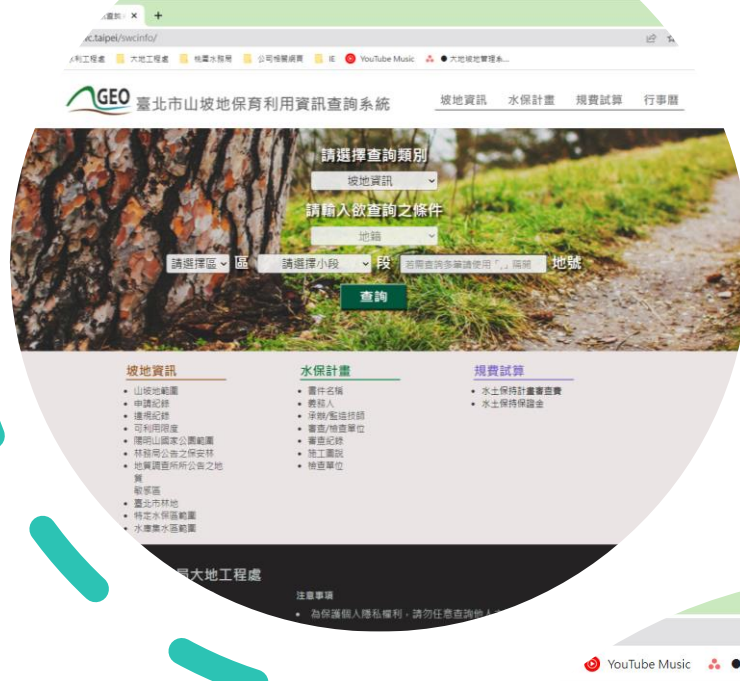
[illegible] ×  +

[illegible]c.taipei/swcinfo/

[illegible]利工程處 | 大地工程處 | 地震水務局 | 公司相關網頁 | IE | YouTube Music | ● 大地城地管理系...

GEO 臺北市山坡地保育利用資訊查詢系統

坡地資訊 | 水保計畫 | 規費試算 | 行事曆

請選擇查詢類別

坡地資訊

請輸入欲查詢之條件

地籍

請選擇區 區 | 請選擇小段 段 | 若需查詢多筆請使用「,」隔開 地號

查詢

坡地資訊
• 山坡地範圍
• 申請紀錄
• 違規紀錄
• 可利用限度
• 陽明山國家公園範圍
• 林務局公告之保安林
• 地質調查所所公告之地質敏感區
• 臺北市林地
• 特定水保區範圍
• 水庫集水區範圍

水保計畫
• 書件名稱
• 義務人
• 承辦/監造技師
• 審查/檢查單位
• 審查紀錄
• 施工圖說
• 檢查單位

規費試算
• 水土保持計畫審查費
• 水土保持保證金

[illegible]局大地工程處

注意事項

• 為保護個人隱私權利，請勿任意查詢他人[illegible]

YouTube Music